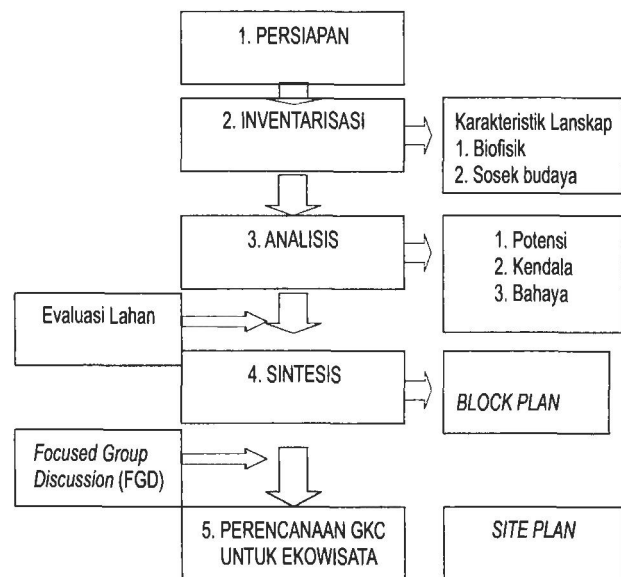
1. PERSIAPAN

2. INVENTARISASI

Karakteristik Lanskap
1. Biofisik
2. Sosek budaya

3. ANALISIS

1. Potensi
2. Kendala
3. Bahaya

Evaluasi Lahan

4. SINTESIS

*BLOCK PLAN*

*Focused Group Discussion* (FGD)

5. PERENCANAAN GKC UNTUK EKOWISATA

*SITE PLAN*